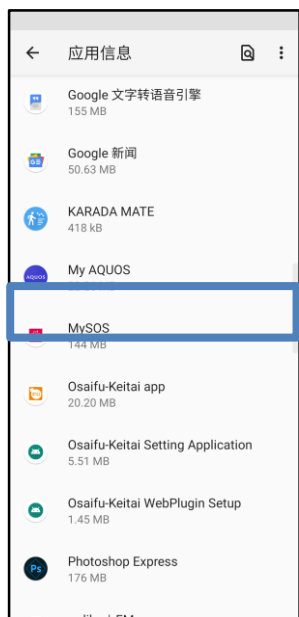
应用信息

Google 文字转语音引擎
155 MB

Google 新闻
50.63 MB

KARADA MATE
418 kB

My AQUOS
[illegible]

MySOS
144 MB

Osaifu-Keitai app
20.20 MB

Osaifu-Keitai Setting Application
5.51 MB

Osaifu-Keitai WebPlugin Setup
1.45 MB

Photoshop Express
176 MB